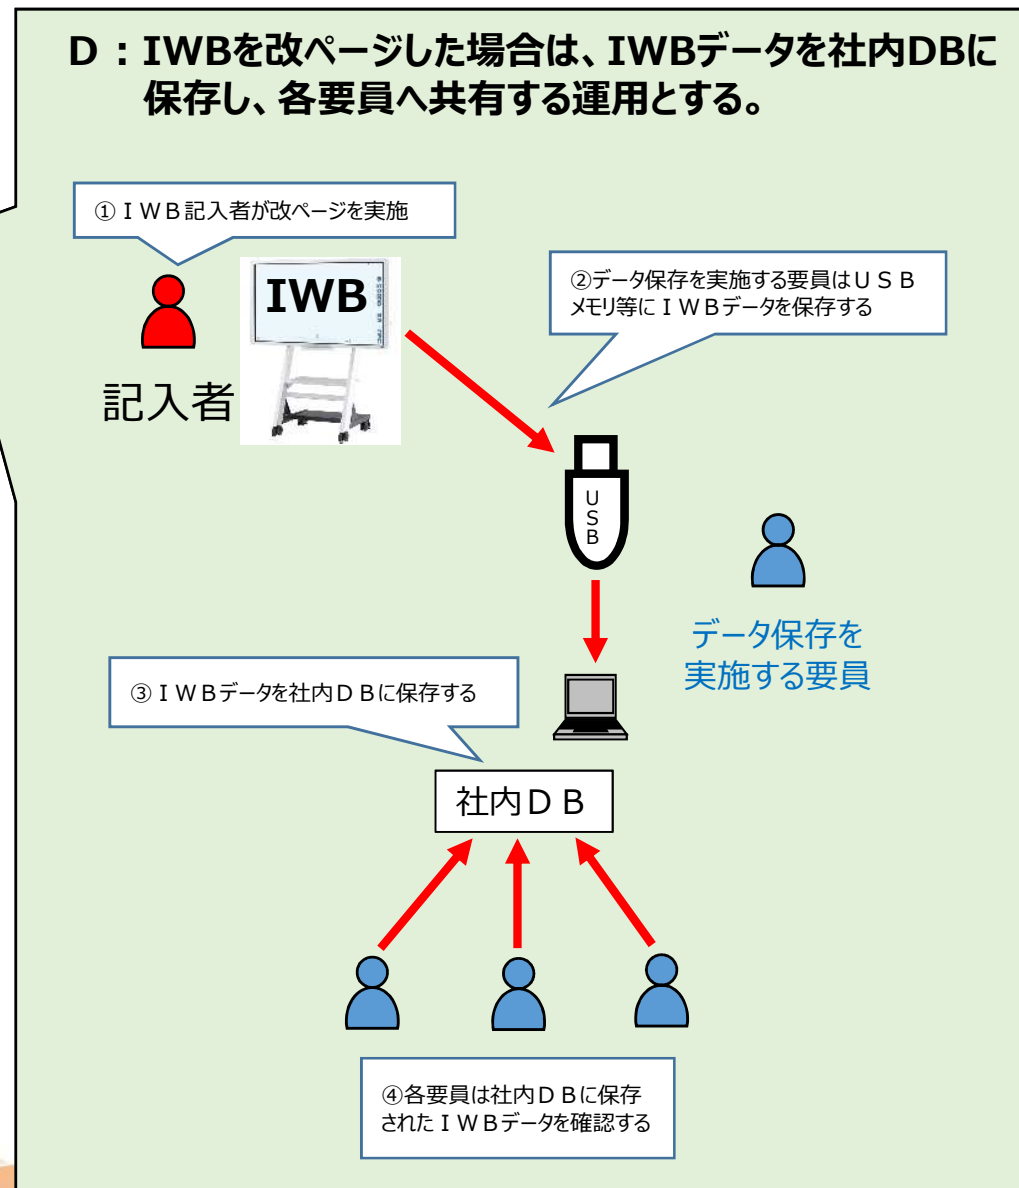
D：IWBを改ページした場合は、IWBデータを社内DBに保存し、各要員へ共有する運用とする。

①ＩＷＢ記入者が改ページを実施

IWB

記入者

②データ保存を実施する要員はＵＳＢメモリ等にＩＷＢデータを保存する

USB

データ保存を実施する要員

③ＩＷＢデータを社内ＤＢに保存する

社内ＤＢ

④各要員は社内ＤＢに保存されたＩＷＢデータを確認する